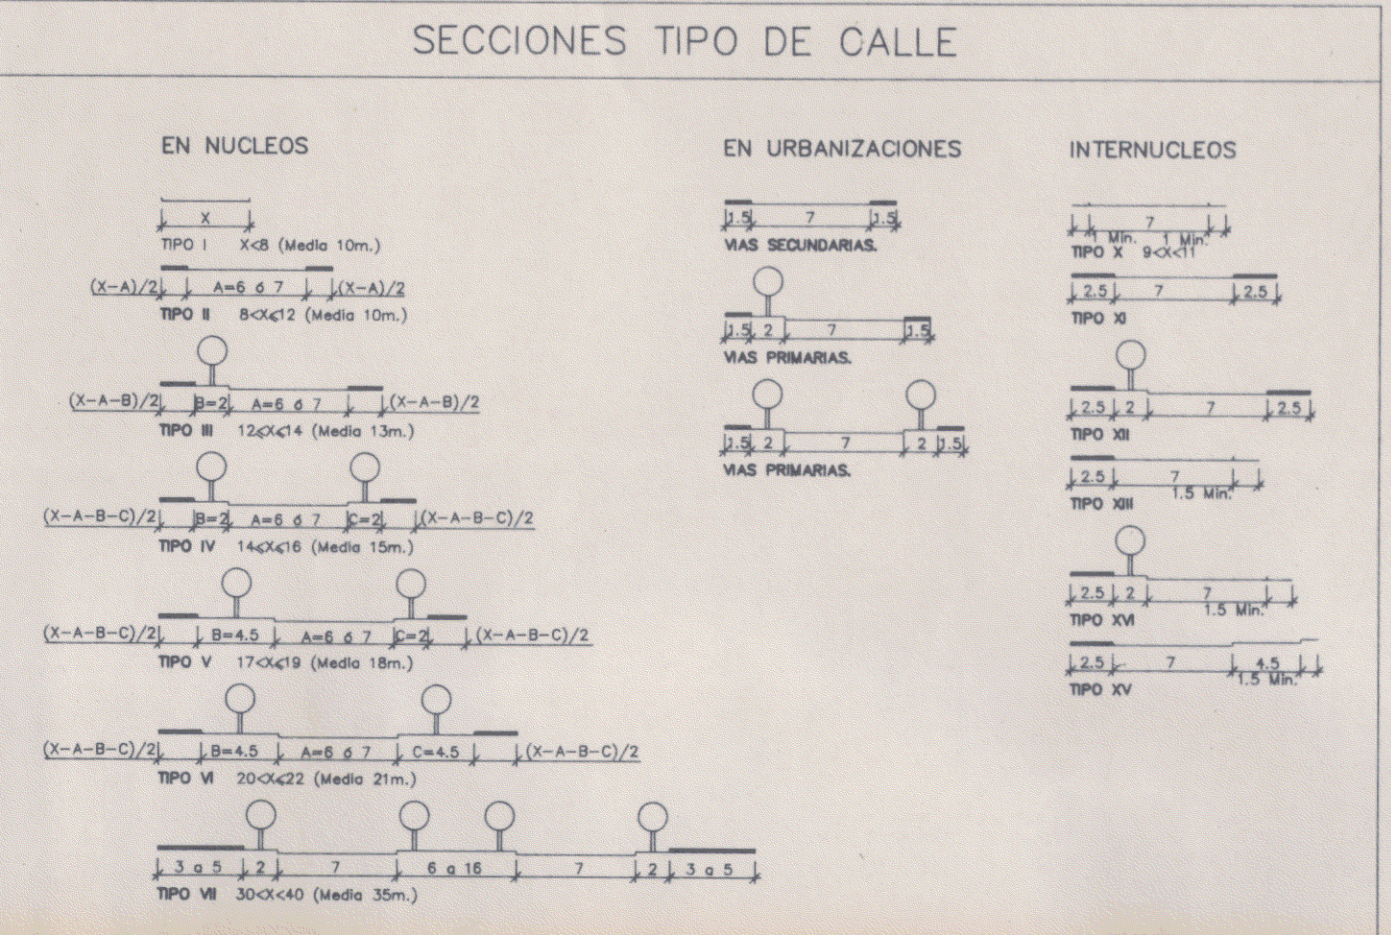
SECCIONES TIPO DE CALLE

EN NUCLEOS

X
TIPO I X<8 (Media 10m.)

(X-A)/2 A=6 ó 7 (X-A)/2
TIPO II 8<X<12 (Media 10m.)

(X-A-B)/2 B=2 A=6 ó 7 (X-A-B)/2
TIPO III 12<X<14 (Media 13m.)

(X-A-B-C)/2 B=2 A=6 ó 7 C=2 (X-A-B-C)/2
TIPO IV 14<X<16 (Media 15m.)

(X-A-B-C)/2 B=4.5 A=6 ó 7 C=2 (X-A-B-C)/2
TIPO V 17<X<19 (Media 18m.)

(X-A-B-C)/2 B=4.5 A=6 ó 7 C=4.5 (X-A-B-C)/2
TIPO VI 20<X<22 (Media 21m.)

3 a 5 2 7 6 a 16 7 2 3 a 5
TIPO VII 30<X<40 (Media 35m.)

EN URBANIZACIONES

1.5 7 1.5
VIAS SECUNDARIAS.

1.5 2 7 1.5
VIAS PRIMARIAS.

1.5 2 7 2 1.5
VIAS PRIMARIAS.

INTERNUCLEOS

7 1 Min. 1 Min.
TIPO X 9<X<11

2.5 7 2.5
TIPO XI

2.5 2 7 2.5
TIPO XII

2.5 7 1.5 Min.
TIPO XIII

2.5 2 7 1.5 Min.
TIPO XVI

2.5 7 4.5 1.5 Min.
TIPO XV